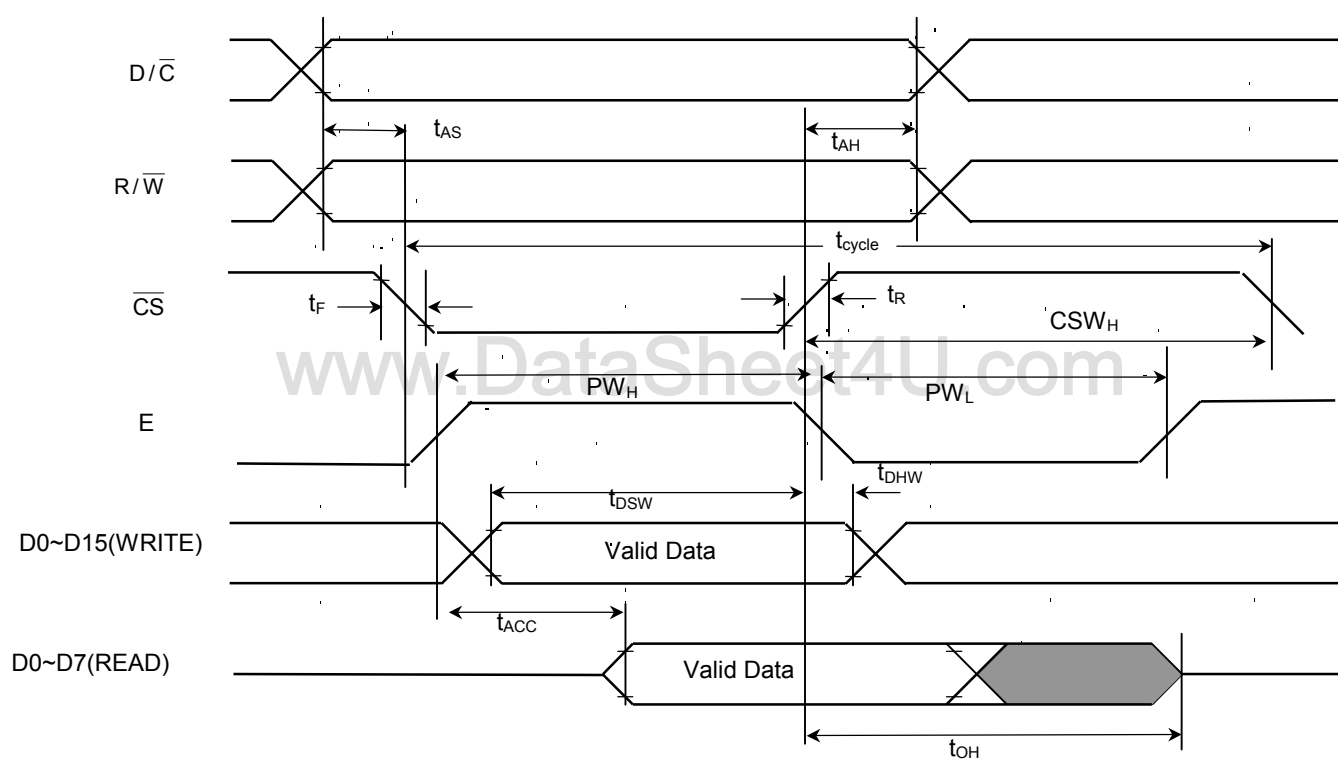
$D/\overline{C}$

$t_{AS}$

$t_{AH}$

$R/\overline{W}$

$t_{cycle}$

$\overline{CS}$

$t_F$

$t_R$

$CSW_H$

www.DataSheet4U.com

$PW_H$

$PW_L$

E

$t_{DHW}$

$t_{DSW}$

D0~D15(WRITE)

Valid Data

$t_{ACC}$

D0~D7(READ)

Valid Data

$t_{OH}$